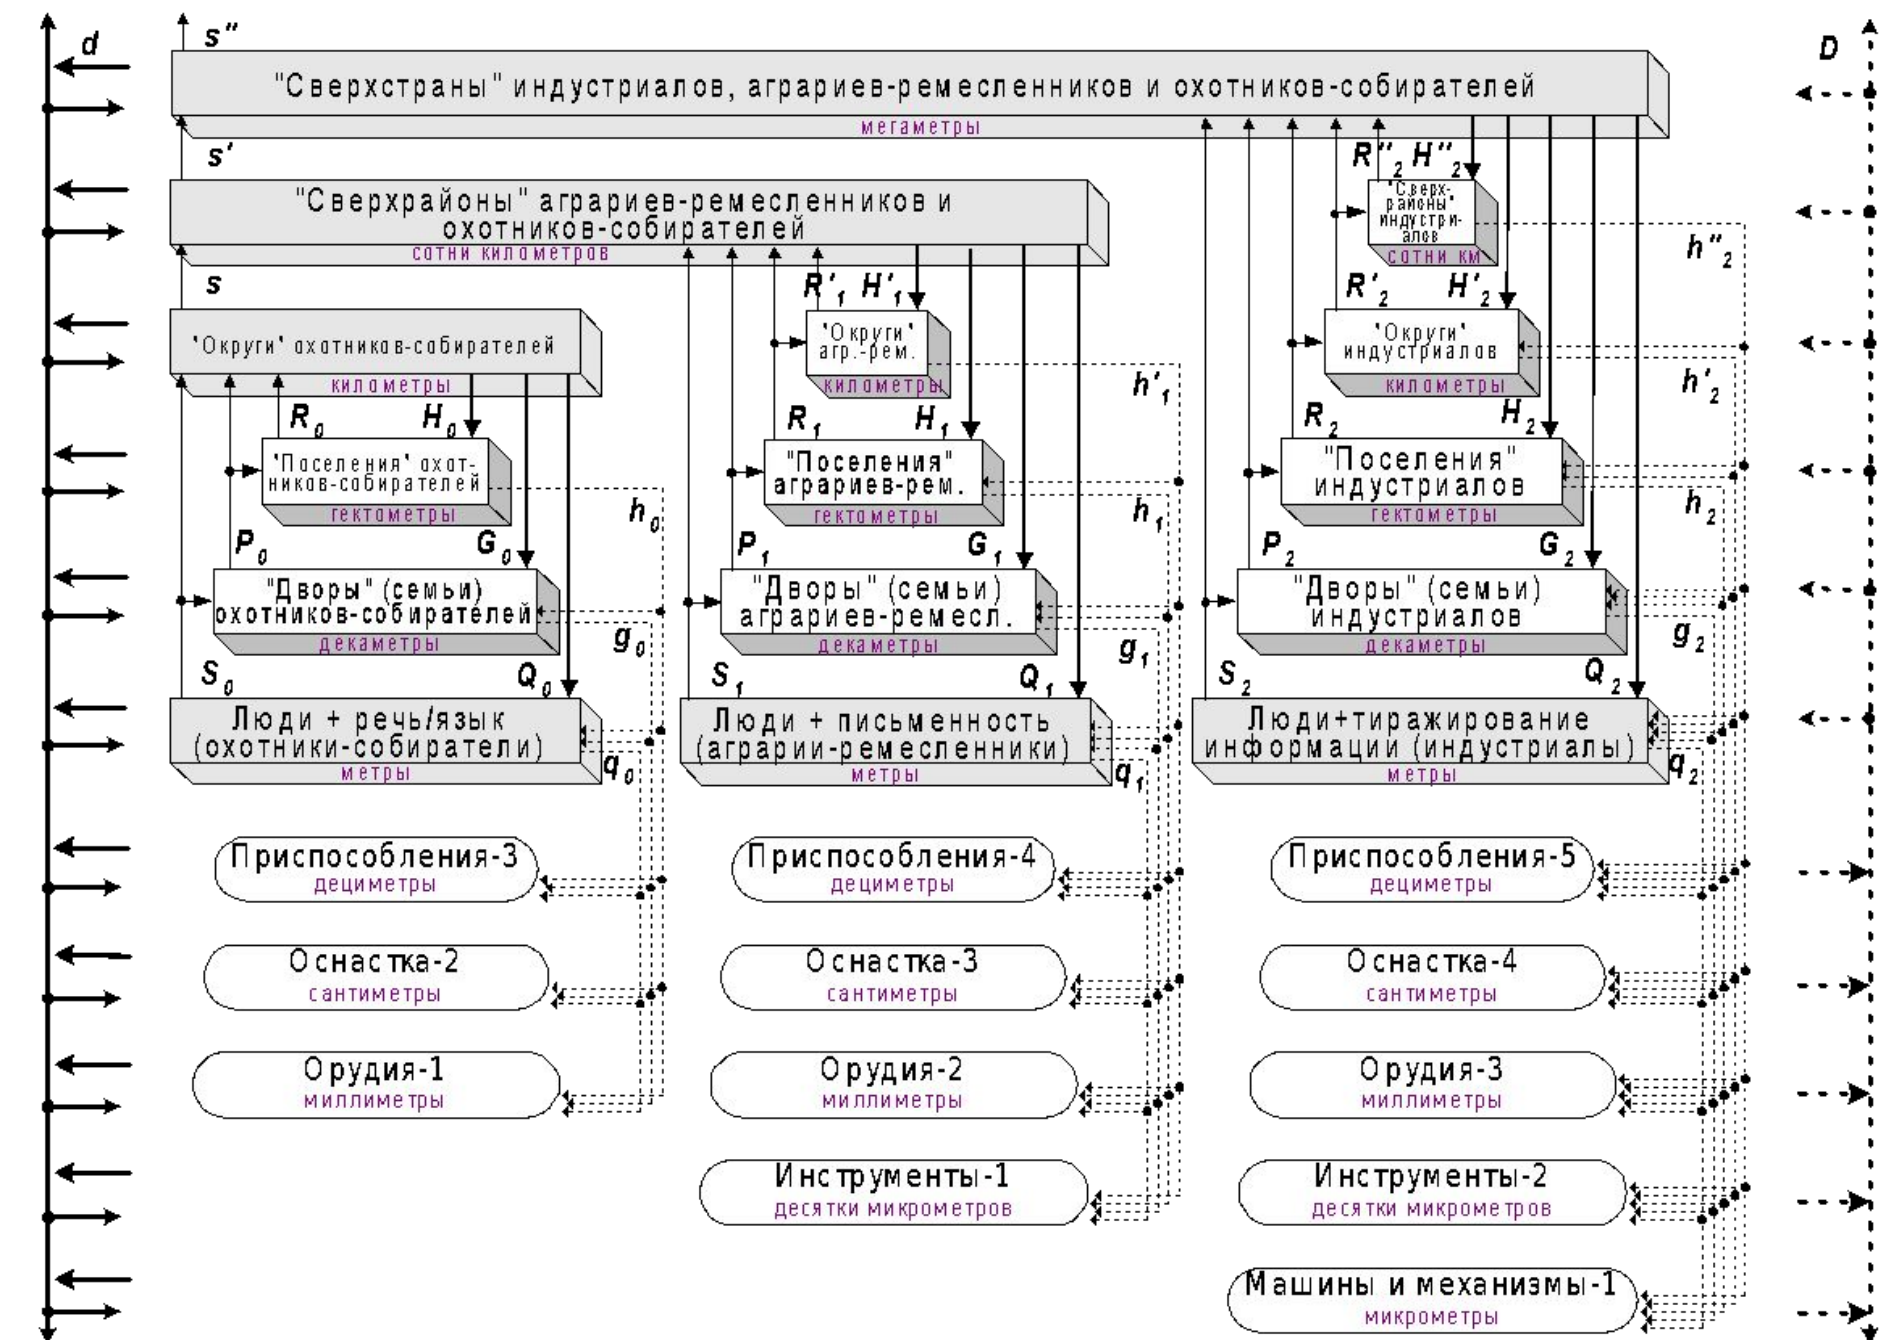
d

s''

"Сверхстраны" индустриалов, аграриев-ремесленников и охотников-собирателей
мегаметры

D

s'

R''$_2$ H''$_2$

"Сверхрайоны" аграриев-ремесленников и охотников-собирателей
сотни километров

"Сверх-районы" индустри-алов
сотни км

h''$_2$

s

R'$_1$ H'$_1$

R'$_2$ H'$_2$

"Округи" охотников-собирателей
километры

"Округи" агр.-рем.
километры

"Округи" индустриалов
километры

h'$_1$

h'$_2$

R$_0$ H$_0$

R$_1$ H$_1$

R$_2$ H$_2$

"Поселения" охотников-собирателей
гектометры

"Поселения" аграриев-рем.
гектометры

"Поселения" индустриалов
гектометры

h$_0$

h$_1$

h$_2$

P$_0$ G$_0$

P$_1$ G$_1$

P$_2$ G$_2$

"Дворы" (семьи) охотников-собирателей
декаметры

"Дворы" (семьи) аграриев-ремесл.
декаметры

"Дворы" (семьи) индустриалов
декаметры

g$_0$

g$_1$

g$_2$

S$_0$ Q$_0$

S$_1$ Q$_1$

S$_2$ Q$_2$

Люди + речь/язык (охотники-собиратели)
метры

Люди + письменность (аграрии-ремесленники)
метры

Люди+тиражирование информации (индустриалы)
метры

q$_0$

q$_1$

q$_2$

Приспособления-3
дециметры

Приспособления-4
дециметры

Приспособления-5
дециметры

Оснастка-2
сантиметры

Оснастка-3
сантиметры

Оснастка-4
сантиметры

Орудия-1
миллиметры

Орудия-2
миллиметры

Орудия-3
миллиметры

Инструменты-1
десятки микрометров

Инструменты-2
десятки микрометров

Машины и механизмы-1
микрометры